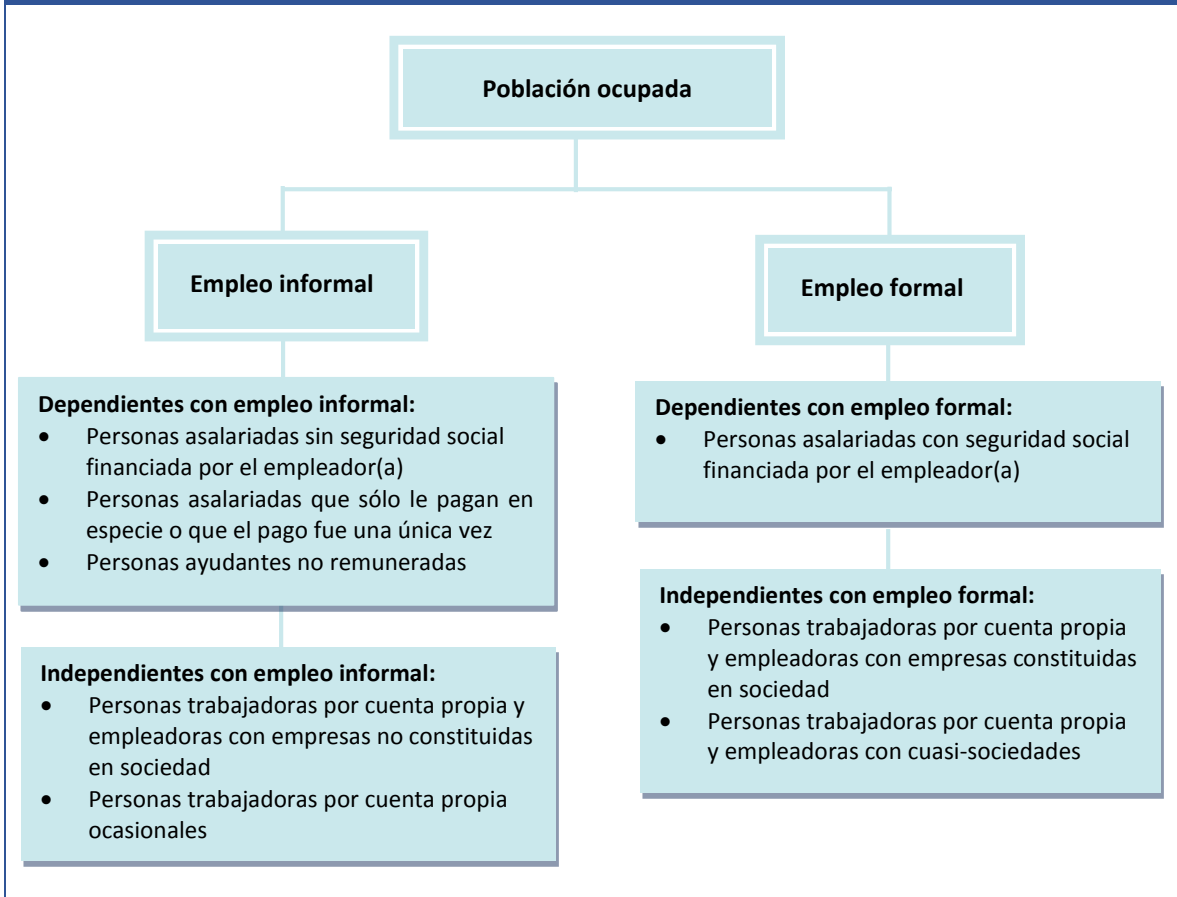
Población ocupada

Empleo informal

Empleo formal

Dependientes con empleo informal:
- Personas asalariadas sin seguridad social financiada por el empleador(a)
- Personas asalariadas que sólo le pagan en especie o que el pago fue una única vez
- Personas ayudantes no remuneradas

Independientes con empleo informal:
- Personas trabajadoras por cuenta propia y empleadoras con empresas no constituidas en sociedad
- Personas trabajadoras por cuenta propia ocasionales

Dependientes con empleo formal:
- Personas asalariadas con seguridad social financiada por el empleador(a)

Independientes con empleo formal:
- Personas trabajadoras por cuenta propia y empleadoras con empresas constituidas en sociedad
- Personas trabajadoras por cuenta propia y empleadoras con cuasi-sociedades